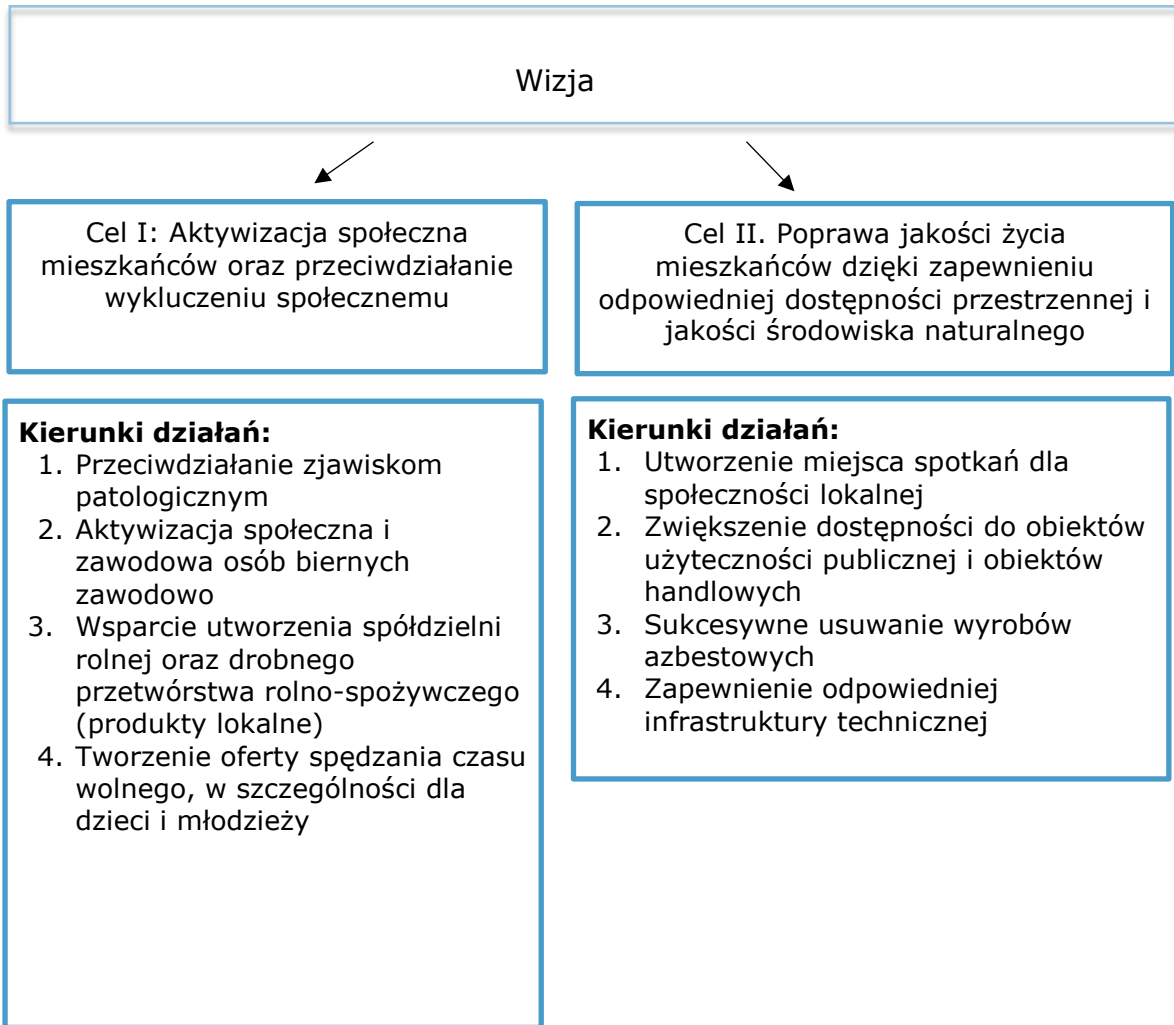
Wizja

Cel I: Aktywizacja społeczna mieszkańców oraz przeciwdziałanie wykluczeniu społecznemu

Cel II. Poprawa jakości życia mieszkańców dzięki zapewnieniu odpowiedniej dostępności przestrzennej i jakości środowiska naturalnego

**Kierunki działań:**
1. Przeciwdziałanie zjawiskom patologicznym
2. Aktywizacja społeczna i zawodowa osób biernych zawodowo
3. Wsparcie utworzenia spółdzielni rolnej oraz drobnego przetwórstwa rolno-spożywczego (produkty lokalne)
4. Tworzenie oferty spędzania czasu wolnego, w szczególności dla dzieci i młodzieży

**Kierunki działań:**
1. Utworzenie miejsca spotkań dla społeczności lokalnej
2. Zwiększenie dostępności do obiektów użyteczności publicznej i obiektów handlowych
3. Sukcesywne usuwanie wyrobów azbestowych
4. Zapewnienie odpowiedniej infrastruktury technicznej